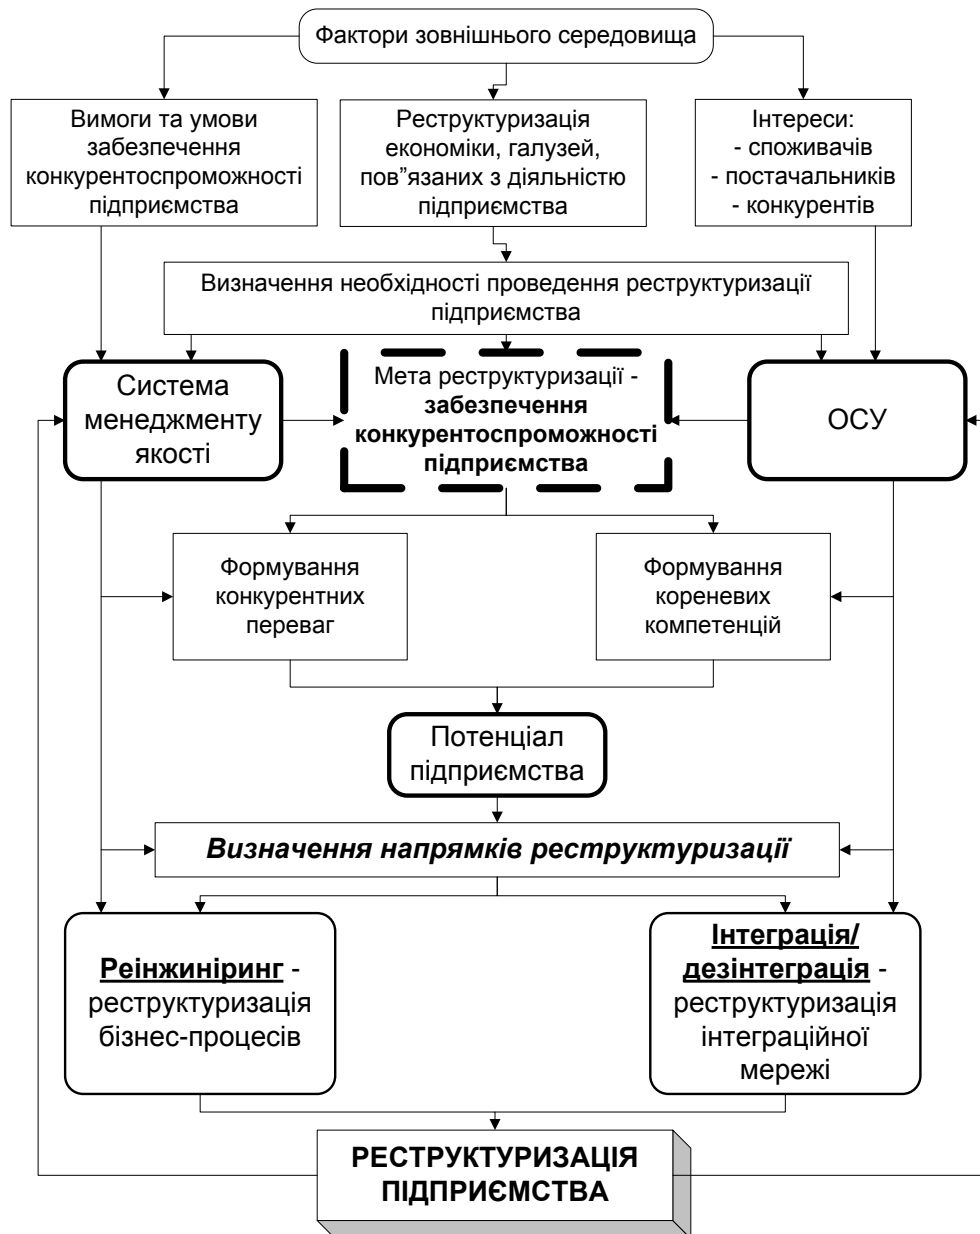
Фактори зовнішнього середовища

Вимоги та умови забезпечення конкурентоспроможності підприємства

Реструктуризація економіки, галузей, пов”язаних з діяльністю підприємства

Інтереси:
- споживачів
- постачальників
- конкурентів

Визначення необхідності проведення реструктуризації підприємства

Система менеджменту якості

Мета реструктуризації - **забезпечення конкурентоспроможності підприємства**

ОСУ

Формування конкурентних переваг

Формування кореневих компетенцій

Потенціал підприємства

***Визначення напрямків реструктуризації***

**Реінжиніринг** - реструктуризація бізнес-процесів

**Інтеграція/ дезінтеграція** - реструктуризація інтеграційної мережі

**РЕСТРУКТУРИЗАЦІЯ ПІДПРИЄМСТВА**